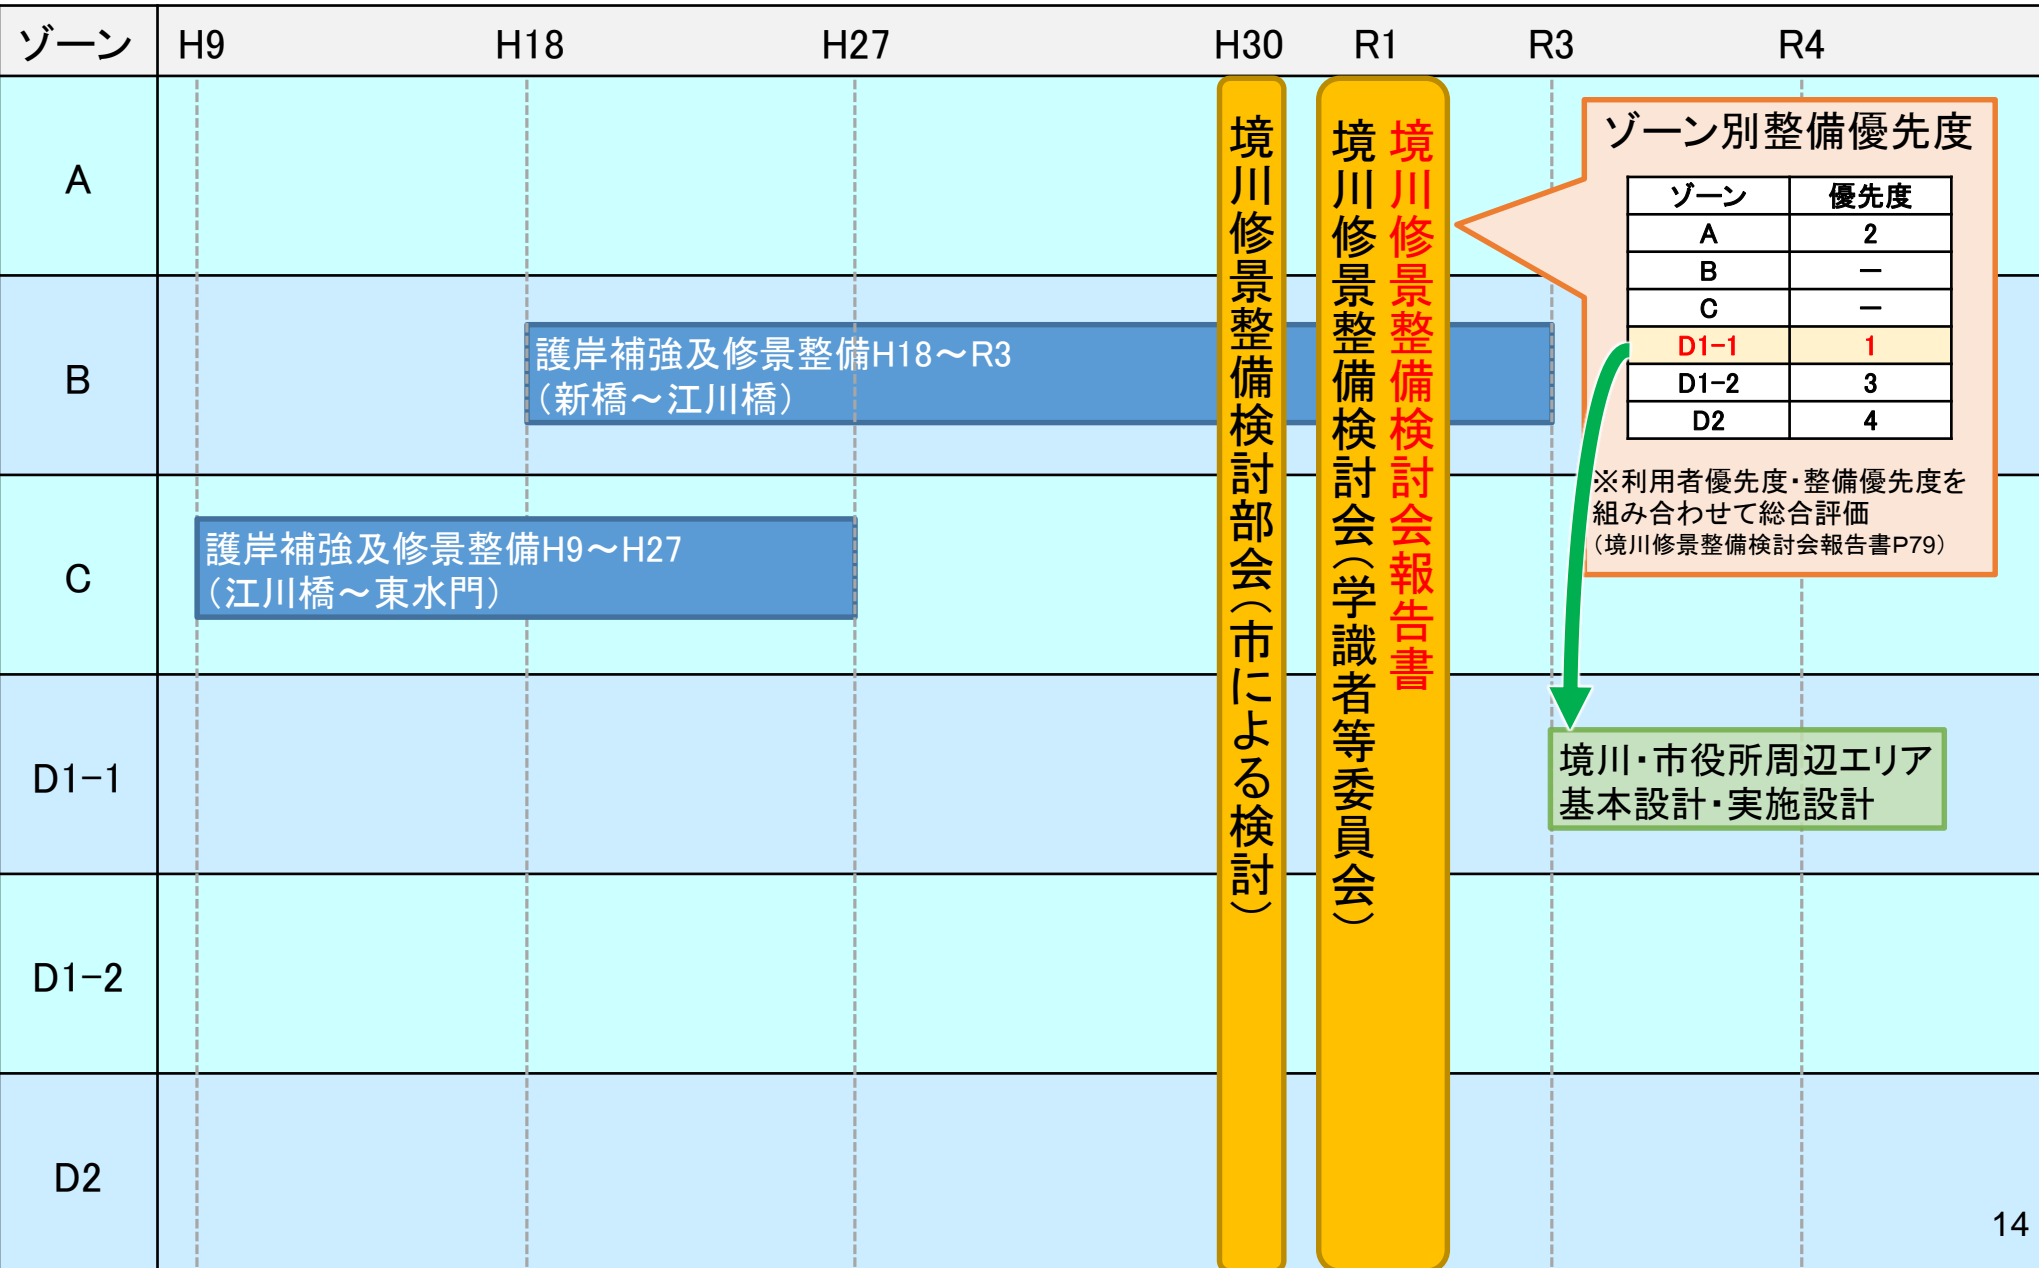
| ゾーン | H9 | H18 | H27 | H30 | R1 | R3 | R4 |
|---|---|---|---|---|---|---|---|
| A | | | | | | | |
| B | | | | | | | |
| C | | | | | | | |
| D1−1 | | | | | | | |
| D1−2 | | | | | | | |
| D2 | | | | | | | |

護岸補強及修景整備H18～R3
（新橋～江川橋）

護岸補強及修景整備H9～H27
（江川橋～東水門）

境川修景整備検討部会（市による検討）

境川修景整備検討会（学識者等委員会）

境川修景整備検討会報告書

ゾーン別整備優先度

| ゾーン | 優先度 |
|---|---|
| A | 2 |
| B | − |
| C | − |
| D1−1 | 1 |
| D1−2 | 3 |
| D2 | 4 |

※利用者優先度・整備優先度を組み合わせて総合評価
（境川修景整備検討会報告書P79）

境川・市役所周辺エリア
基本設計・実施設計

14